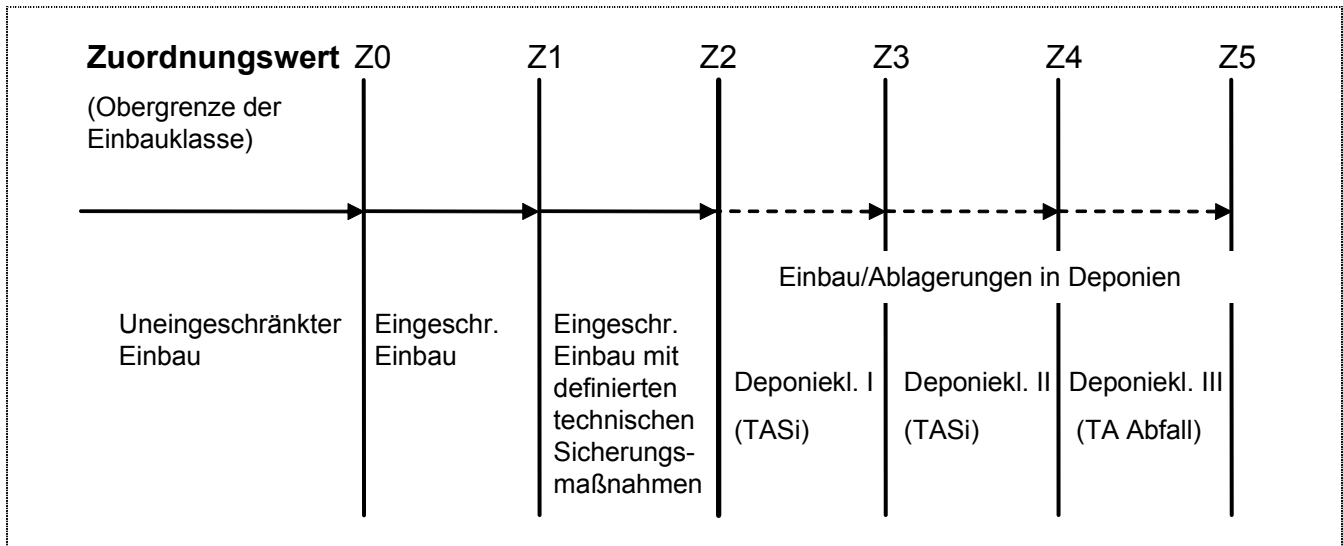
Zuordnungswert Z0 Z1 Z2 Z3 Z4 Z5

(Obergrenze der Einbauklasse)

Einbau/Ablagerungen in Deponien

Uneingeschränkter Einbau

Eingeschr. Einbau

Eingeschr. Einbau mit definierten technischen Sicherungsmaßnahmen

Deponiekl. I (TASi)

Deponiekl. II (TASi)

Deponiekl. III (TA Abfall)